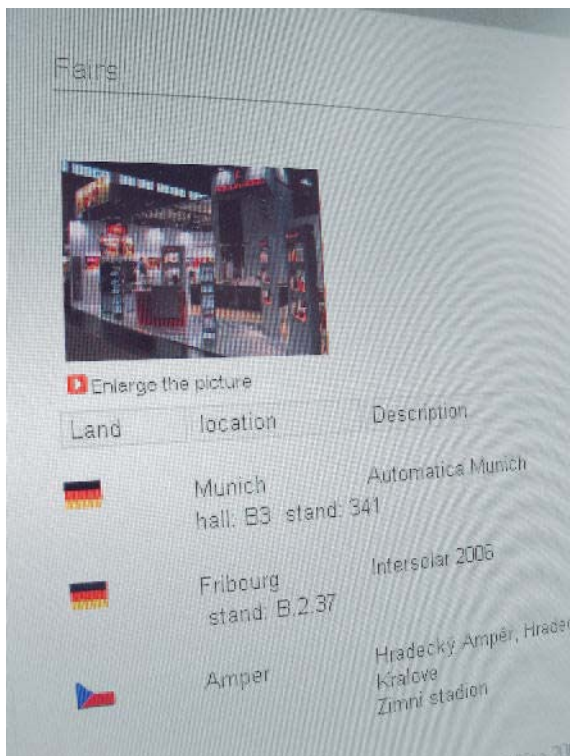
Fairs

Enlarge the picture

| Land | location | Description |
|---|---|---|
| | Munich hall: B3 stand: 341 | Automatica Munich |
| | Fribourg stand: B.2.37 | Intersolar 2006 |
| | Amper | Hradecký Ampér, Hrade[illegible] Kralove Zimni stadion |